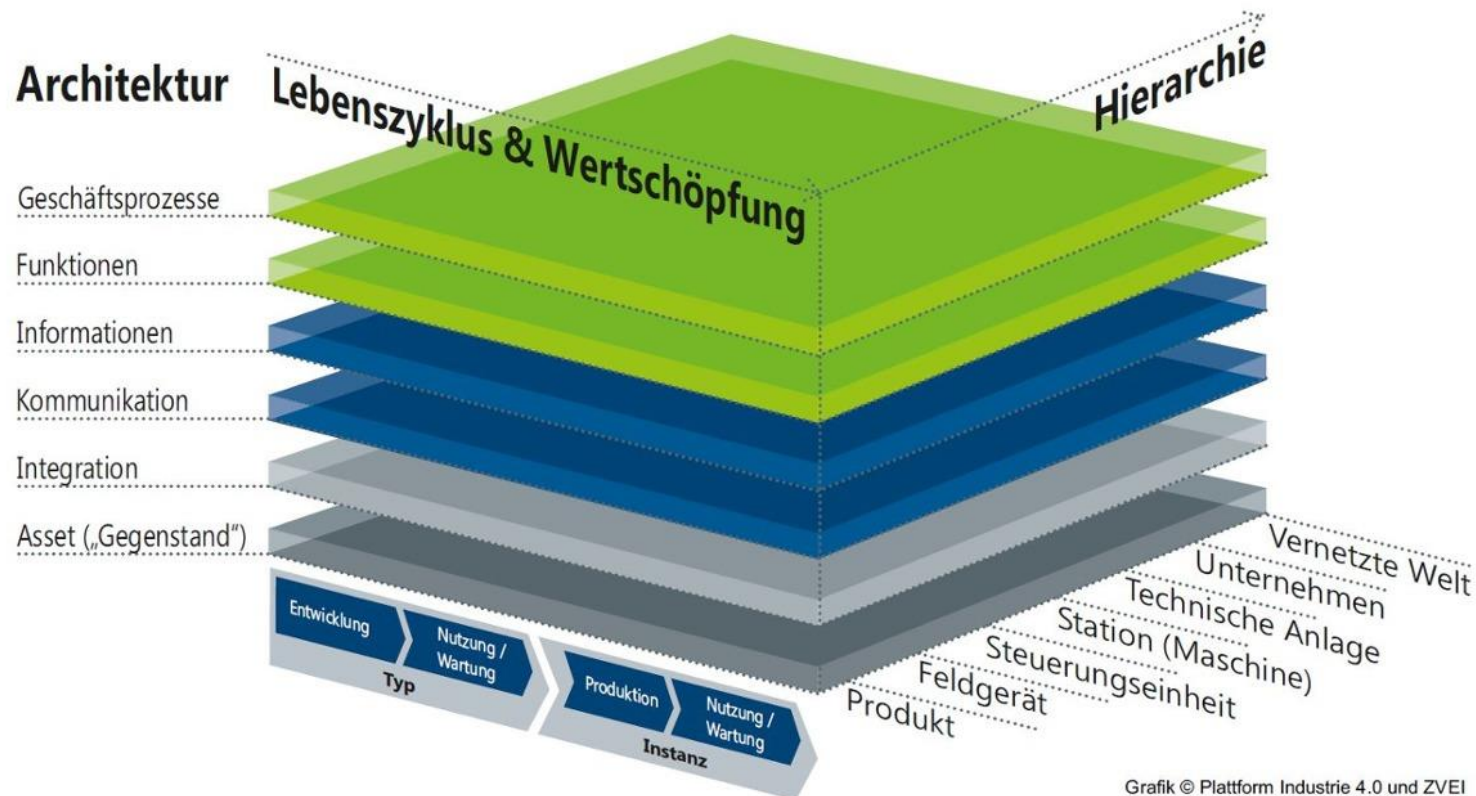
Architektur

Lebenszyklus & Wertschöpfung

Hierarchie

Geschäftsprozesse

Funktionen

Informationen

Kommunikation

Integration

Asset („Gegenstand“)

Entwicklung

Nutzung / Wartung

Typ

Produktion

Nutzung / Wartung

Instanz

Vernetzte Welt

Unternehmen

Technische Anlage

Station (Maschine)

Steuerungseinheit

Feldgerät

Produkt

Grafik © Plattform Industrie 4.0 und ZVEI